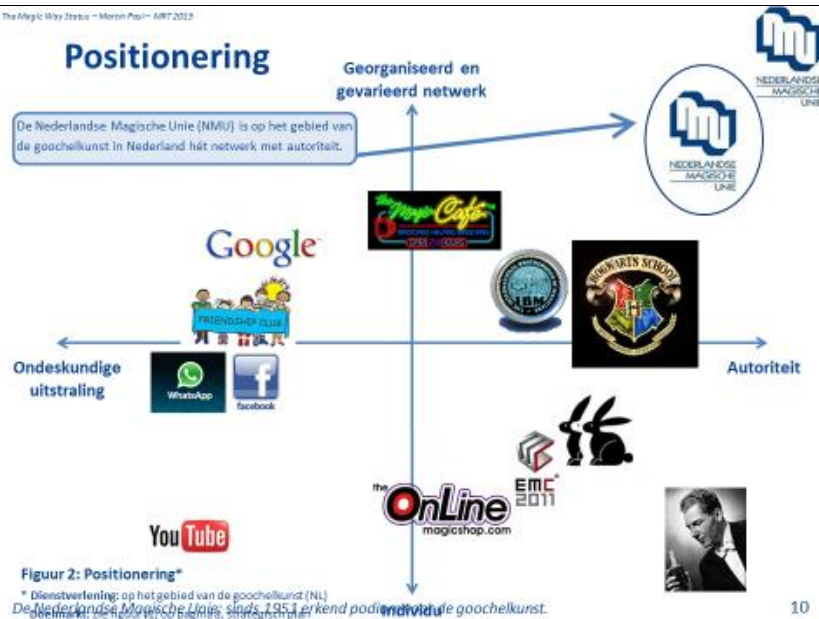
The Magic Way Status – Marion Paul – MRT 2013

Positionering

Georganiseerd en gevarieerd netwerk

De Nederlandse Magische Unie (NMU) is op het gebied van de goochelkunst in Nederland hét netwerk met autoriteit.

NEDERLANDSE MAGISCHE UNIE

NEDERLANDSE MAGISCHE UNIE

the Magic Café

Google

FRIENDSHIP CLUB

IBM

HOGWARTS SCHOOL

Ondeskundige uitstraling

WhatsApp

facebook

Autoriteit

EMC 2011

the OnLine magicshop.com

YouTube

Figuur 2: Positionering*

* Dienstverlening: op het gebied van de goochelkunst (NL)

Doelmarkt: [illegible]

Individu

De Nederlandse Magische Unie: sinds 1951 erkend podium voor de goochelkunst.

10